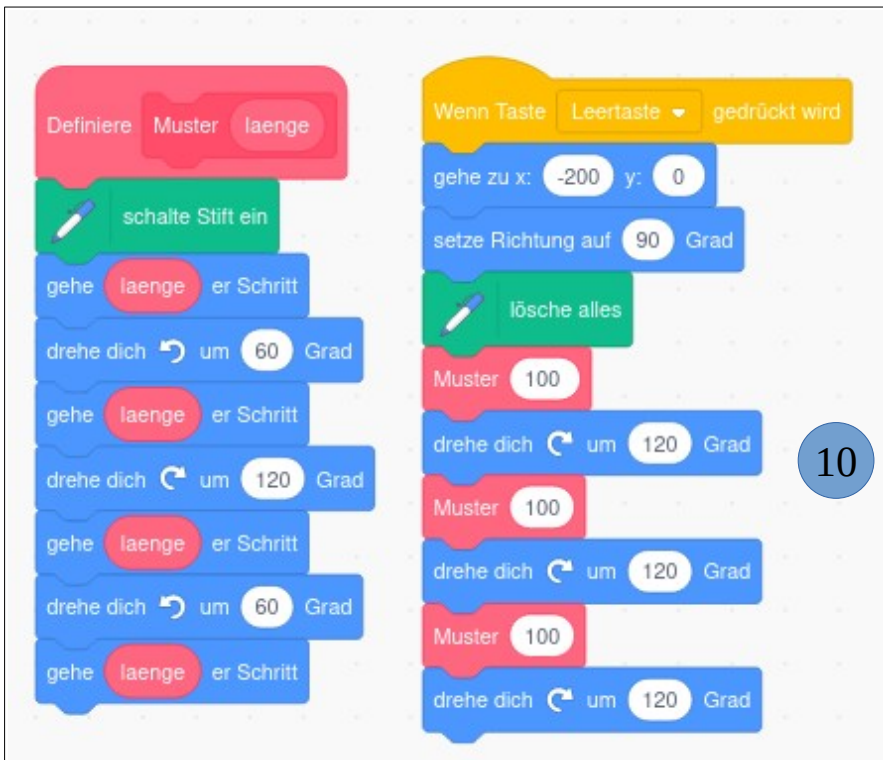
Definiere Muster laenge

schalte Stift ein

gehe laenge er Schritt

drehe dich ↺ um 60 Grad

gehe laenge er Schritt

drehe dich ↻ um 120 Grad

gehe laenge er Schritt

drehe dich ↺ um 60 Grad

gehe laenge er Schritt

Wenn Taste Leertaste ▾ gedrückt wird

gehe zu x: -200 y: 0

setze Richtung auf 90 Grad

lösche alles

Muster 100

drehe dich ↻ um 120 Grad

Muster 100

drehe dich ↻ um 120 Grad

Muster 100

drehe dich ↻ um 120 Grad

10